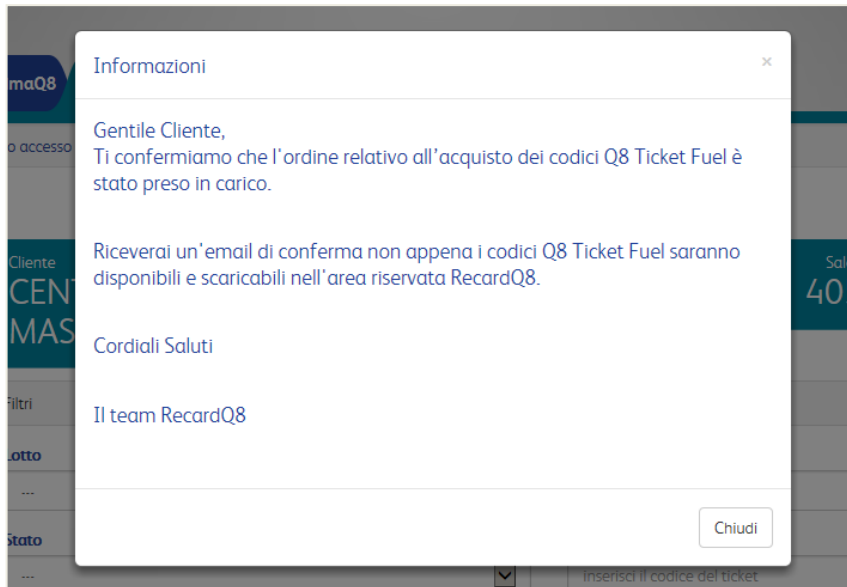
maQ8

o accesso

Cliente
CENT
MAS

Sal
40

Filtri

Lotto
---

Stato
---

Inserisci il codice del ticket

Informazioni

×

Gentile Cliente,
Ti confermiamo che l'ordine relativo all'acquisto dei codici Q8 Ticket Fuel è stato preso in carico.

Riceverai un'email di conferma non appena i codici Q8 Ticket Fuel saranno disponibili e scaricabili nell'area riservata RecardQ8.

Cordiali Saluti

Il team RecardQ8

Chiudi